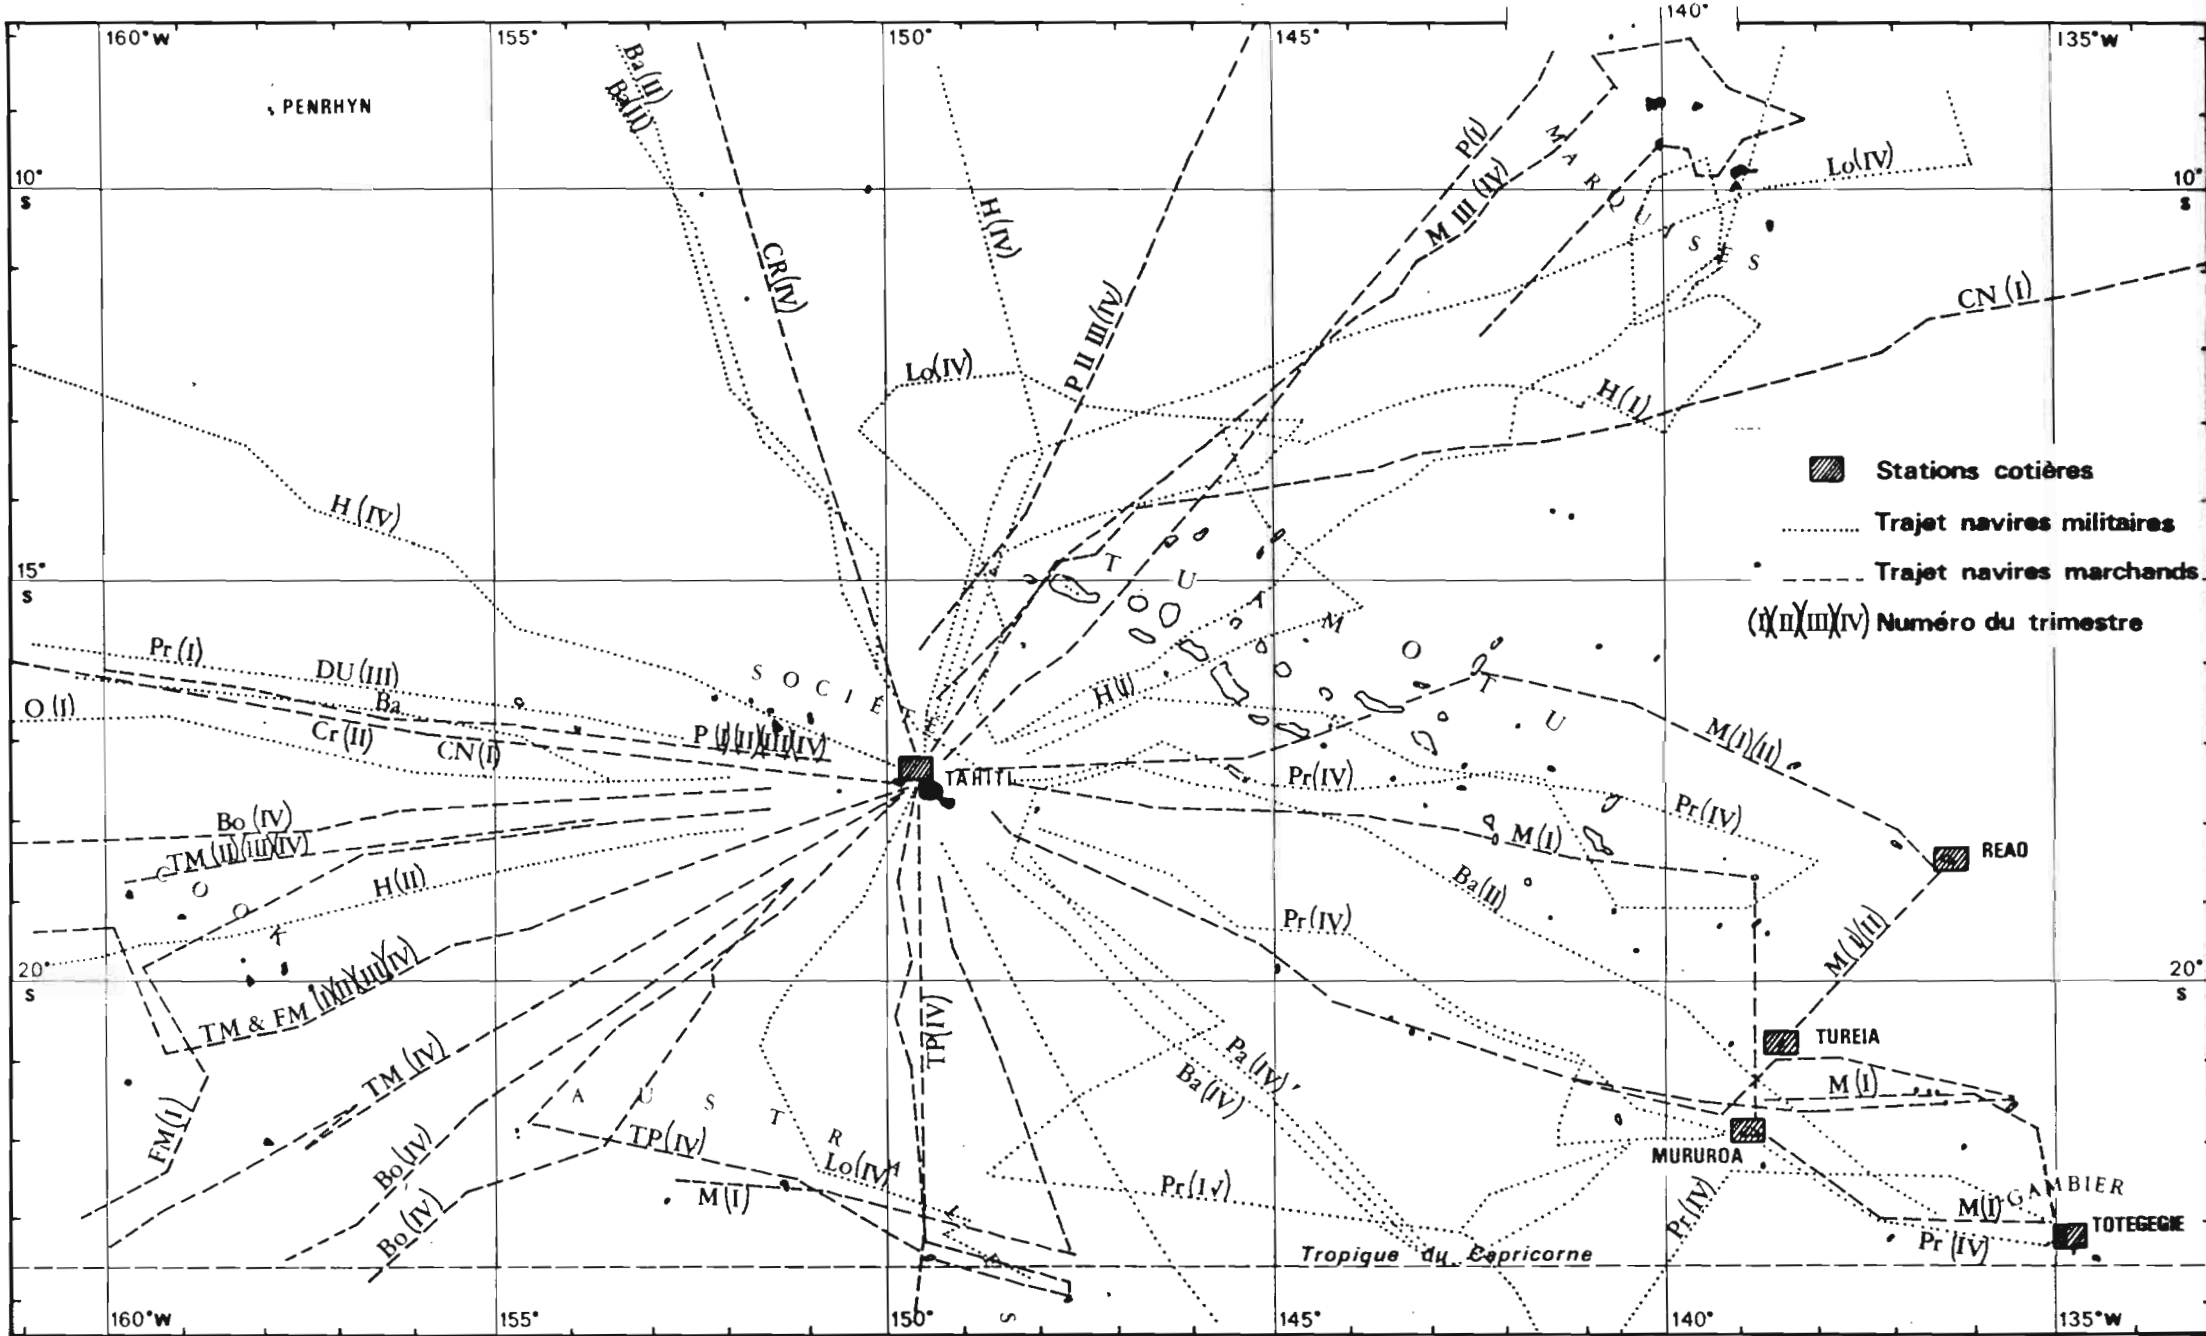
160°W 155° 150° 145° 140° 135°W

PENRHYN

Ba(II)
Ba(I)
CR(IV)
H(IV)
P II III(IV)
P(I)
M III (IV)
MARQUISES
Lo(IV)
CN (I)
Lo(IV)
H(I)

10° S
10° S

H (IV)

15° S

Stations cotières
Trajet navires militaires
Trajet navires marchands
(I)(II)(III)(IV) Numéro du trimestre

TUAMOTU
Pr (I)
DU (III)
Ba
O (I)
Cr (II)
CN(I)
SOCIETE
P (I)(II)(III)(IV)
H(I)
TAHITI
Pr(IV)
M(I)(II)
Pr(IV)
M(I)
Bo (IV)
TM (II)(III)(IV)
COOK
H(II)
Ba(II)
REAO
Pr (IV)
M(I)(II)

20° S
20° S

TM & FM (I)(II)(III)(IV)
TM (IV)
TP(IV)
Pa(IV)
Ba(IV)
TUREIA
M(I)
FM(I)
AUSTRALES
Bo(IV)
TP(IV)
Lo(IV)
M(I)
Pr(IV)
MURUROA
Pr(IV)
M(I) GAMBIER
TOTEGEGIE
Pr (IV)
Bo(IV)
Tropique du Capricorne

160°W 155° 150° 145° 140° 135°W